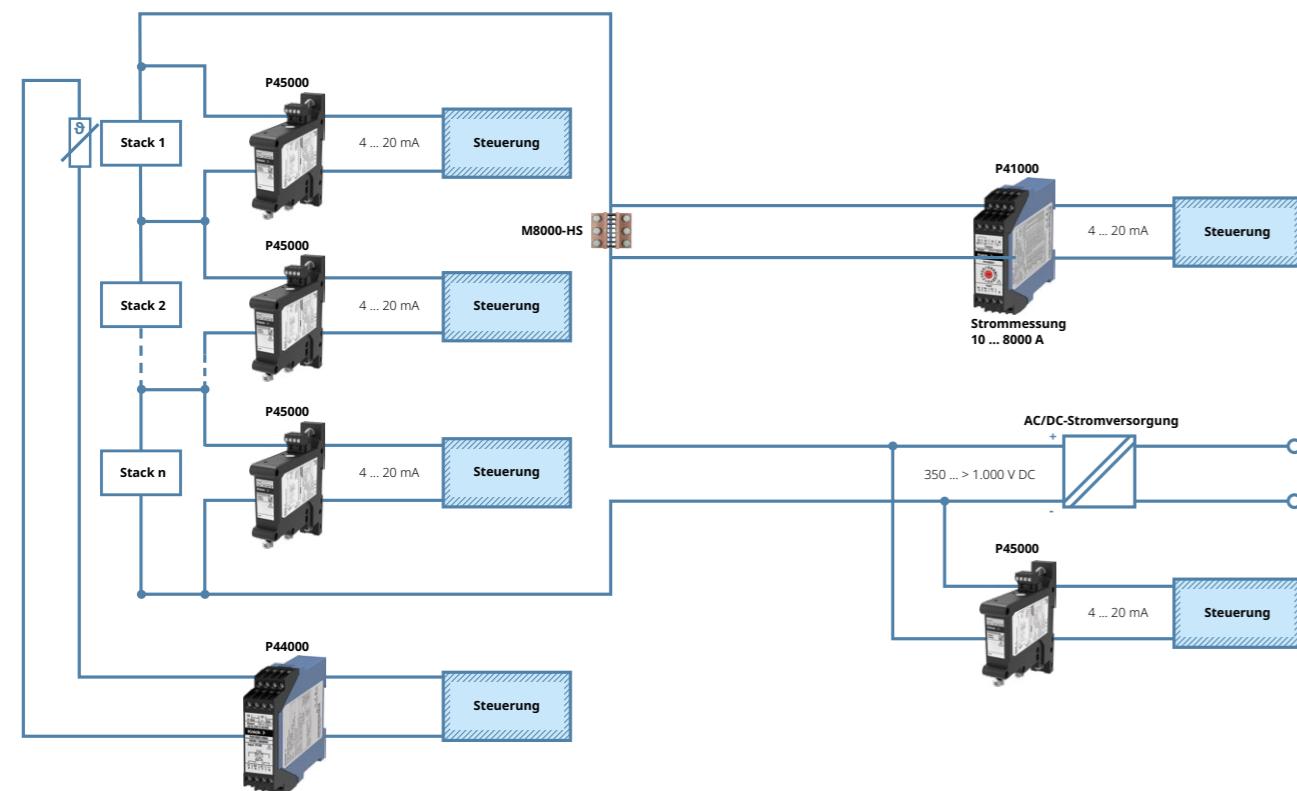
P45000

ϑ

Stack 1

4 ... 20 mA

Steuerung

P45000

Stack 2

4 ... 20 mA

Steuerung

P45000

Stack n

4 ... 20 mA

Steuerung

P44000

Steuerung

M8000-HS

P41000

4 ... 20 mA

Steuerung

Strommessung
10 ... 8000 A

AC/DC-Stromversorgung

+

350 ... > 1.000 V DC

-

P45000

4 ... 20 mA

Steuerung